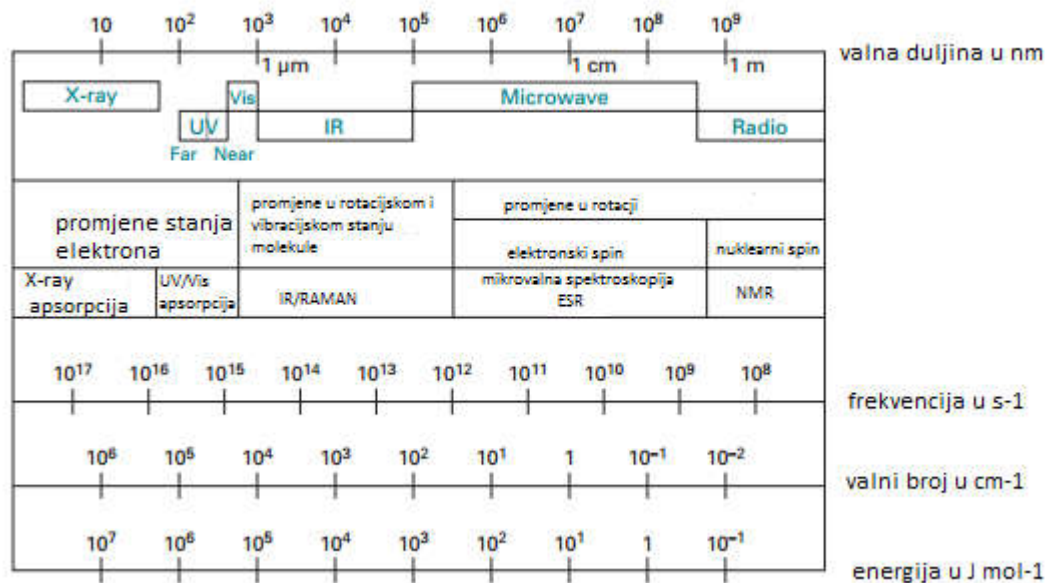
$10$ $10^2$ $10^3$ $10^4$ $10^5$ $10^6$ $10^7$ $10^8$ $10^9$

valna duljina u nm

1 μm 1 cm 1 m

X-ray

Vis

Microwave

UV

IR

Radio

Far Near

promjene stanja elektrona

promjene u rotacijskom i vibracijskom stanju molekule

promjene u rotaciji

elektronski spin

nuklearni spin

X-ray apsorpcija

UV/Vis apsorpcija

IR/RAMAN

mikrovalna spektroskopija ESR

NMR

$10^{17}$ $10^{16}$ $10^{15}$ $10^{14}$ $10^{13}$ $10^{12}$ $10^{11}$ $10^{10}$ $10^9$ $10^8$

frekvencija u s-1

$10^6$ $10^5$ $10^4$ $10^3$ $10^2$ $10^1$ 1 $10^{-1}$ $10^{-2}$

valni broj u cm-1

$10^7$ $10^6$ $10^5$ $10^4$ $10^3$ $10^2$ $10^1$ 1 $10^{-1}$

energija u J mol-1